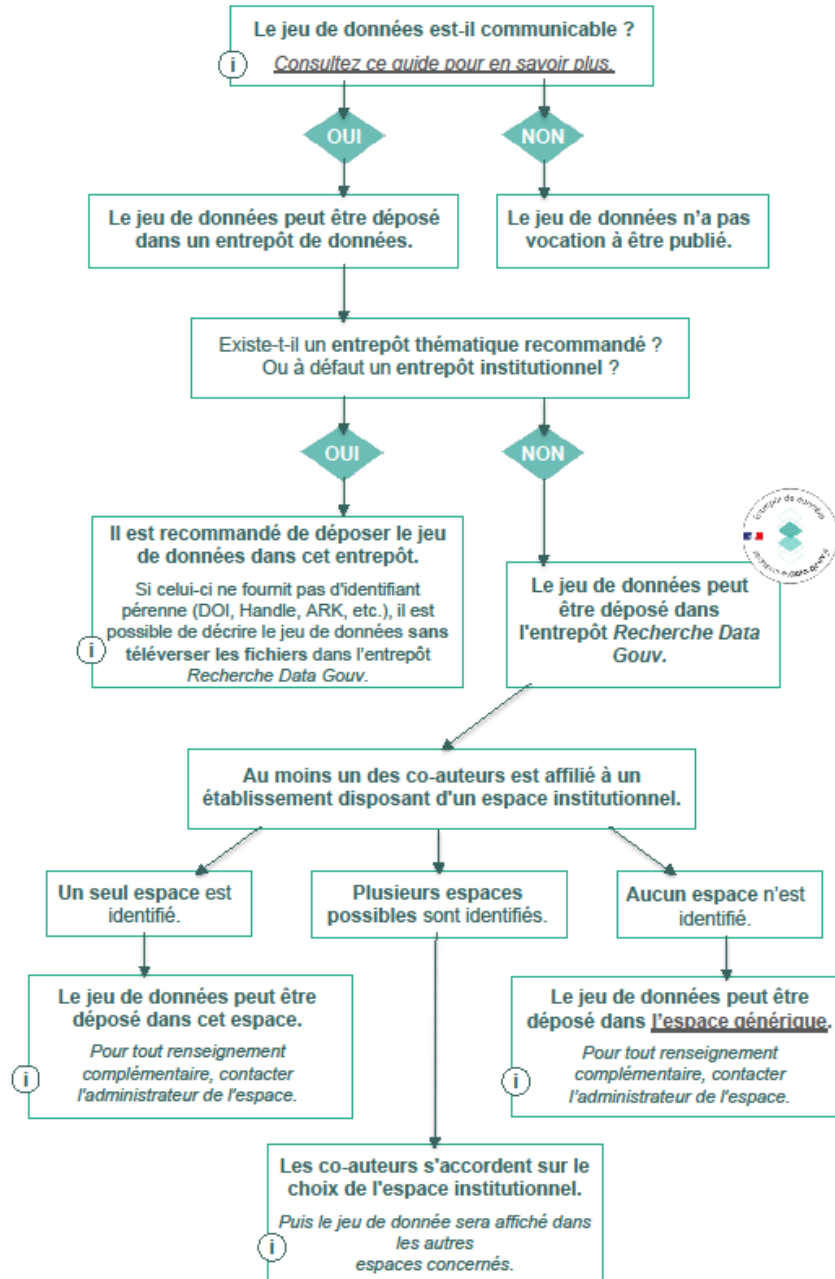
Le jeu de données est-il communicable ?

i Consultez ce guide pour en savoir plus.

OUI

NON

Le jeu de données peut être déposé dans un entrepôt de données.

Le jeu de données n'a pas vocation à être publié.

Existe-t-il un entrepôt thématique recommandé ? Ou à défaut un entrepôt institutionnel ?

OUI

NON

Il est recommandé de déposer le jeu de données dans cet entrepôt.

Si celui-ci ne fournit pas d'identifiant pérenne (DOI, Handle, ARK, etc.), il est possible de décrire le jeu de données sans téléverser les fichiers dans l'entrepôt Recherche Data Gouv.

i

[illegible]

Le jeu de données peut être déposé dans l'entrepôt Recherche Data Gouv.

Au moins un des co-auteurs est affilié à un établissement disposant d'un espace institutionnel.

Un seul espace est identifié.

Plusieurs espaces possibles sont identifiés.

Aucun espace n'est identifié.

Le jeu de données peut être déposé dans cet espace.

Pour tout renseignement complémentaire, contacter l'administrateur de l'espace.

i

Le jeu de données peut être déposé dans l'espace générique.

Pour tout renseignement complémentaire, contacter l'administrateur de l'espace.

i

Les co-auteurs s'accordent sur le choix de l'espace institutionnel.

Puis le jeu de donnée sera affiché dans les autres espaces concernés.

i